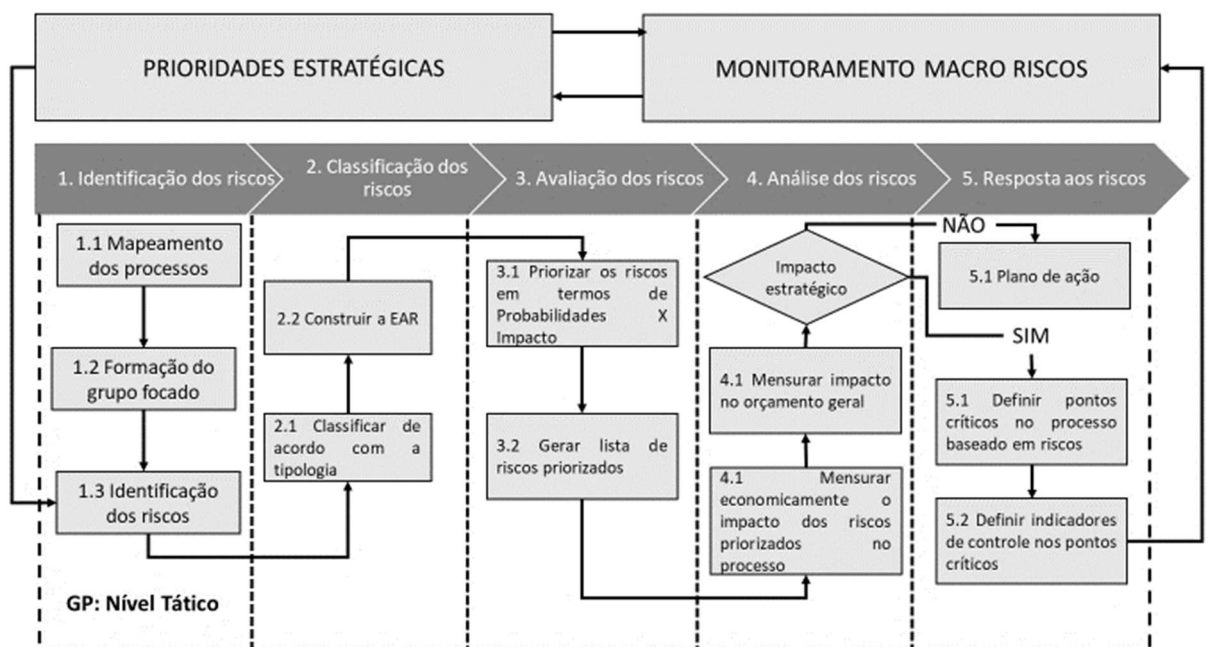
PRIORIDADES ESTRATÉGICAS

MONITORAMENTO MACRO RISCOS

1. Identificação dos riscos

2. Classificação dos riscos

3. Avaliação dos riscos

4. Análise dos riscos

5. Resposta aos riscos

1.1 Mapeamento dos processos

1.2 Formação do grupo focado

1.3 Identificação dos riscos

2.2 Construir a EAR

2.1 Classificar de acordo com a tipologia

3.1 Priorizar os riscos em termos de Probabilidades X Impacto

3.2 Gerar lista de riscos priorizados

Impacto estratégico

NÃO

SIM

4.1 Mensurar impacto no orçamento geral

4.1 Mensurar economicamente o impacto dos riscos priorizados no processo

5.1 Plano de ação

5.1 Definir pontos críticos no processo baseado em riscos

5.2 Definir indicadores de controle nos pontos críticos

GP: Nível Tático